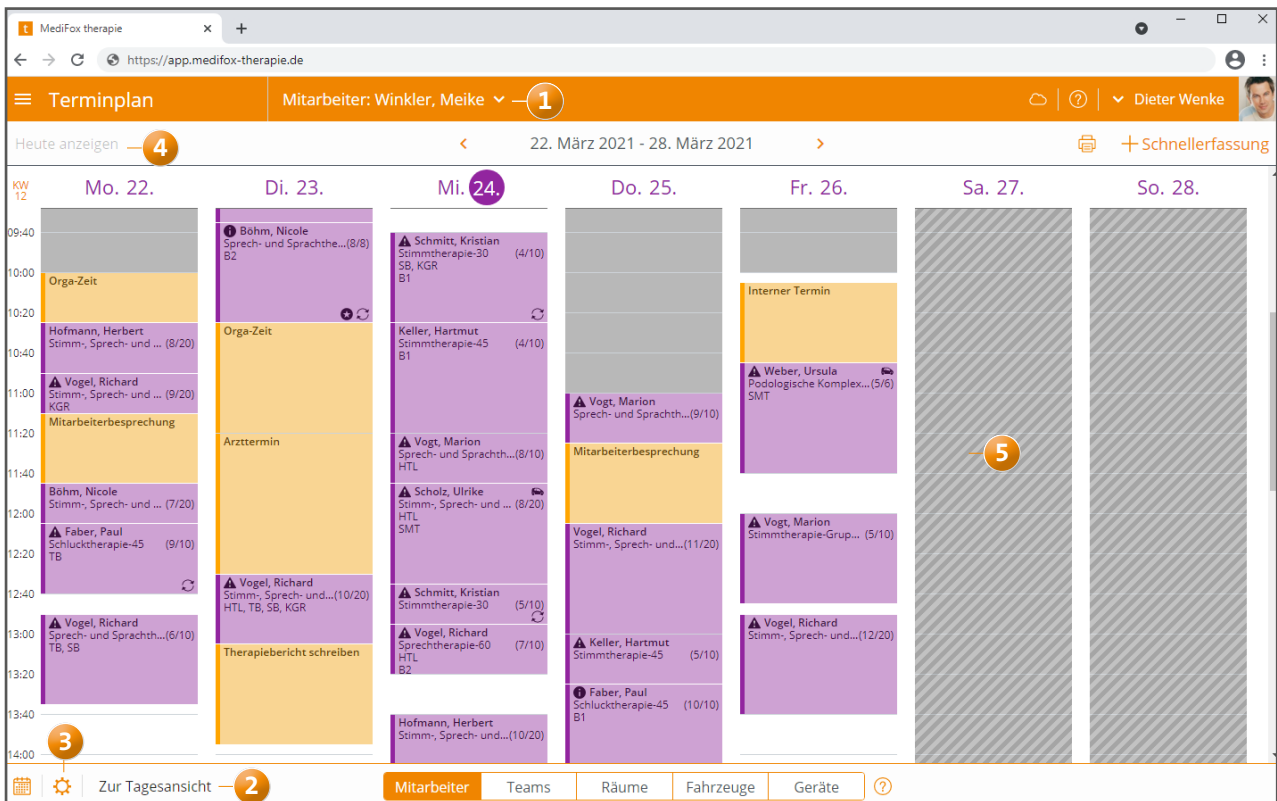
MediFox therapie

https://app.medifox-therapie.de

Terminplan

Mitarbeiter: Winkler, Meike

1

Dieter Wenke

Heute anzeigen

4

22. März 2021 - 28. März 2021

Schnellerfassung

KW 12

Mo. 22.

Di. 23.

Mi. 24.

Do. 25.

Fr. 26.

Sa. 27.

So. 28.

09:40
10:00
10:20
10:40
11:00
11:20
11:40
12:00
12:20
12:40
13:00
13:20
13:40
14:00

Orga-Zeit

Hofmann, Herbert
Stimm-, Sprech- und ... (8/20)

Vogel, Richard
Stimm-, Sprech- und ... (9/20)
KGR

Mitarbeiterbesprechung

Böhm, Nicole
Stimm-, Sprech- und ... (7/20)

Faber, Paul
Schlucktherapie-45 (9/10)
TB

Vogel, Richard
Sprech- und Sprachth... (6/10)
TB, SB

Böhm, Nicole
Sprech- und Sprachthe... (8/8)
B2

Orga-Zeit

Arzttermin

Vogel, Richard
Stimm-, Sprech- und... (10/20)
HTL, TB, SB, KGR

Therapiebericht schreiben

Schmitt, Kristian
Stimmtherapie-30 (4/10)
SB, KGR
B1

Keller, Hartmut
Stimmtherapie-45 (4/10)
B1

Vogt, Marion
Sprech- und Sprachth... (8/10)
HTL

Scholz, Ulrike
Stimm-, Sprech- und ... (8/20)
HTL
SMT

Schmitt, Kristian
Stimmtherapie-30 (5/10)

Vogel, Richard
Sprechtherapie-60 (7/10)
HTL
B2

Hofmann, Herbert
Stimm-, Sprech- und... (10/20)

Vogt, Marion
Sprech- und Sprachth... (9/10)

Mitarbeiterbesprechung

Vogel, Richard
Stimm-, Sprech- und... (11/20)

Keller, Hartmut
Stimmtherapie-45 (5/10)

Faber, Paul
Schlucktherapie-45 (10/10)
B1

Interner Termin

Weber, Ursula
Podologische Komplex... (5/6)
SMT

Vogt, Marion
Stimmtherapie-Grup... (5/10)

Vogel, Richard
Stimm-, Sprech- und... (12/20)

5

3

Zur Tagesansicht

2

Mitarbeiter | Teams | Räume | Fahrzeuge | Geräte